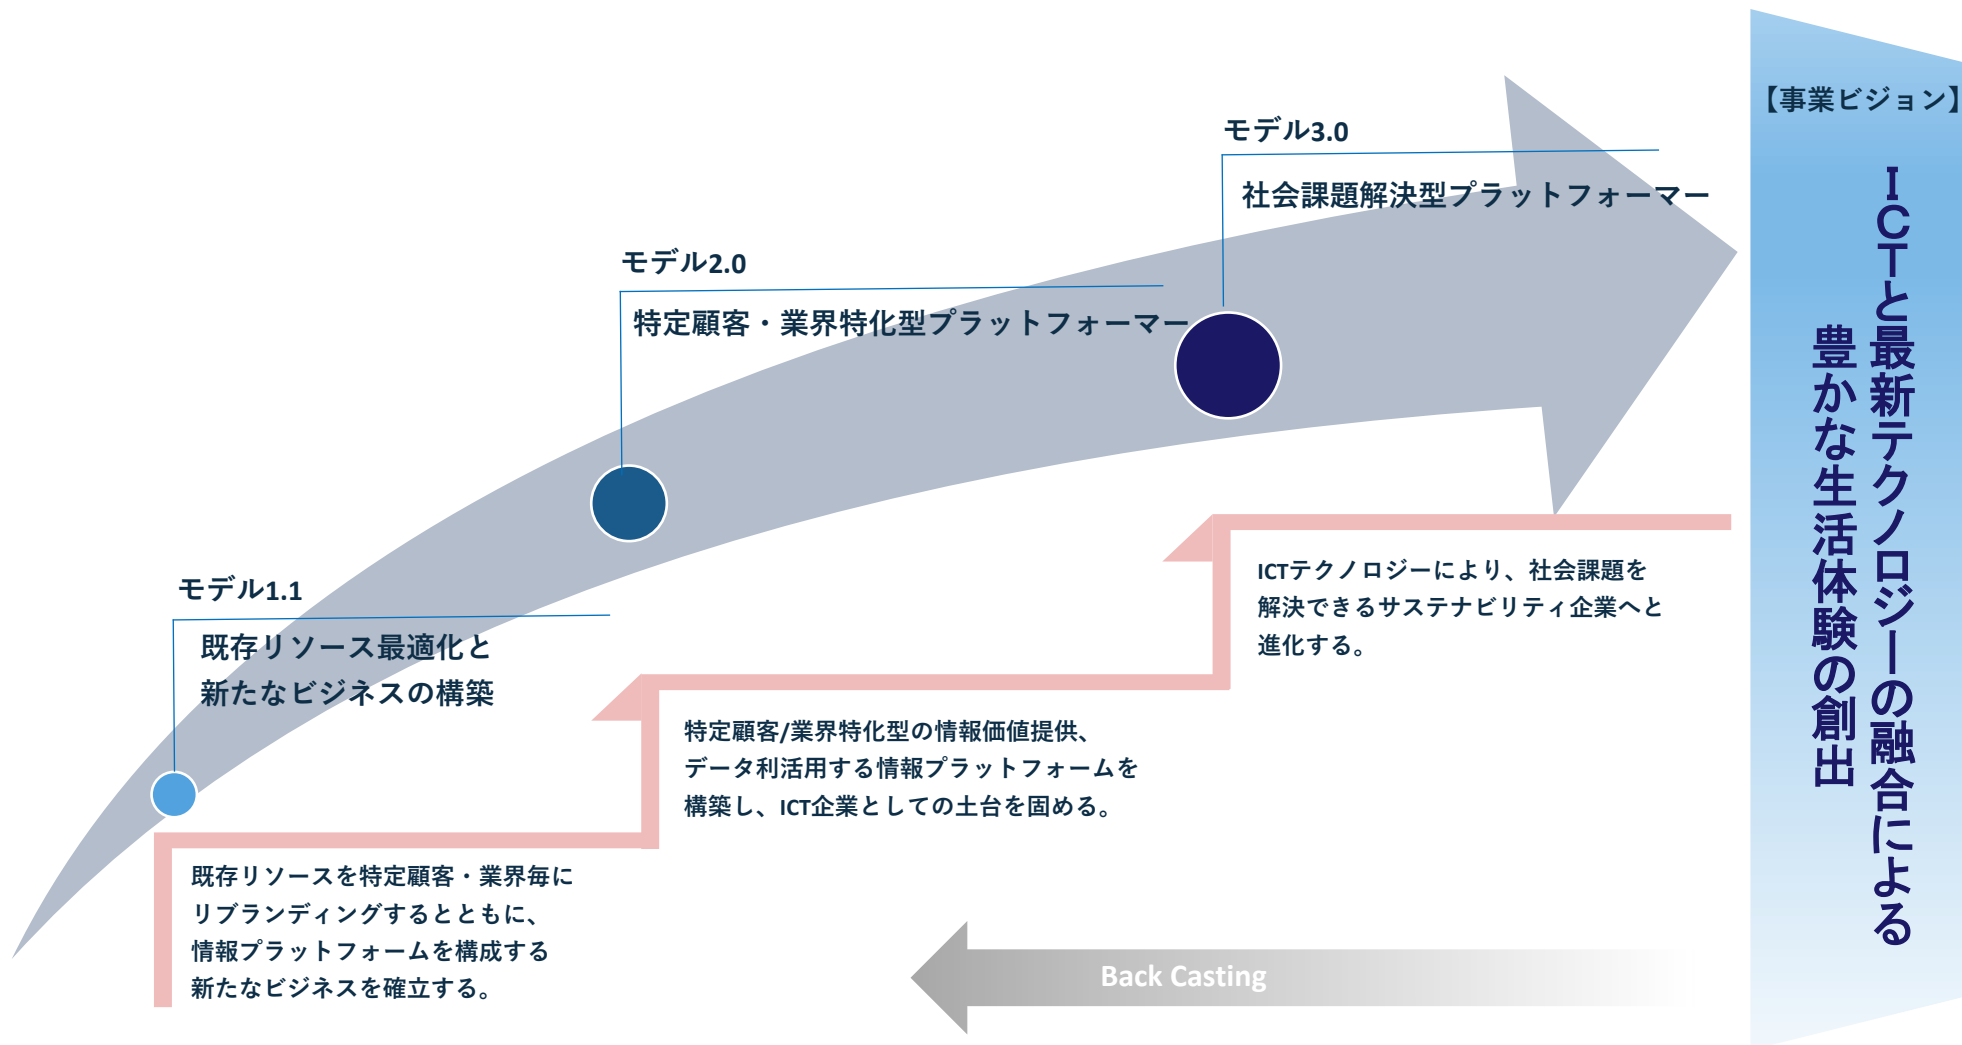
【事業ビジョン】

ICTと最新テクノロジーの融合による
豊かな生活体験の創出

モデル3.0

社会課題解決型プラットフォーマー

モデル2.0

特定顧客・業界特化型プラットフォーマー

モデル1.1

既存リソース最適化と
新たなビジネスの構築

ICTテクノロジーにより、社会課題を解決できるサステナビリティ企業へと進化する。

特定顧客/業界特化型の情報価値提供、データ利活用する情報プラットフォームを構築し、ICT企業としての土台を固める。

既存リソースを特定顧客・業界毎にリブランディングするとともに、情報プラットフォームを構成する新たなビジネスを確立する。

Back Casting